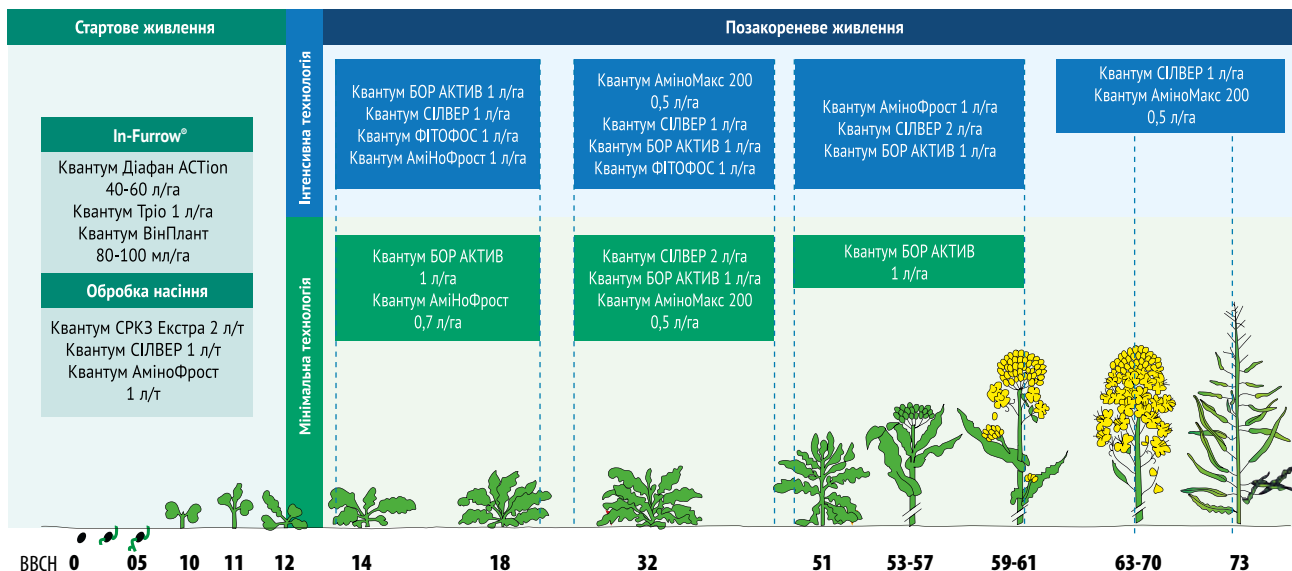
Стартове живлення

Позакореневе живлення

Інтенсивна технологія

Мінімальна технологія

In-Furrow®

Квантум Діафан ACTion 40-60 л/га
Квантум Тріо 1 л/га
Квантум ВінПлант 80-100 мл/га

Обробка насіння

Квантум СРКЗ Екстра 2 л/т
Квантум СІЛВЕР 1 л/т
Квантум АміноФрост 1 л/т

Квантум БОР АКТИВ 1 л/га
Квантум СІЛВЕР 1 л/га
Квантум ФІТОФОС 1 л/га
Квантум АміНоФрост 1 л/га

Квантум АміноМакс 200 0,5 л/га
Квантум СІЛВЕР 1 л/га
Квантум БОР АКТИВ 1 л/га
Квантум ФІТОФОС 1 л/га

Квантум АміноФрост 1 л/га
Квантум СІЛВЕР 2 л/га
Квантум БОР АКТИВ 1 л/га

Квантум СІЛВЕР 1 л/га
Квантум АміноМакс 200 0,5 л/га

Квантум БОР АКТИВ 1 л/га
Квантум АміНоФрост 0,7 л/га

Квантум СІЛВЕР 2 л/га
Квантум БОР АКТИВ 1 л/га
Квантум АміноМакс 200 0,5 л/га

Квантум БОР АКТИВ 1 л/га

BBCH 0 05 10 11 12 14 18 32 51 53-57 59-61 63-70 73